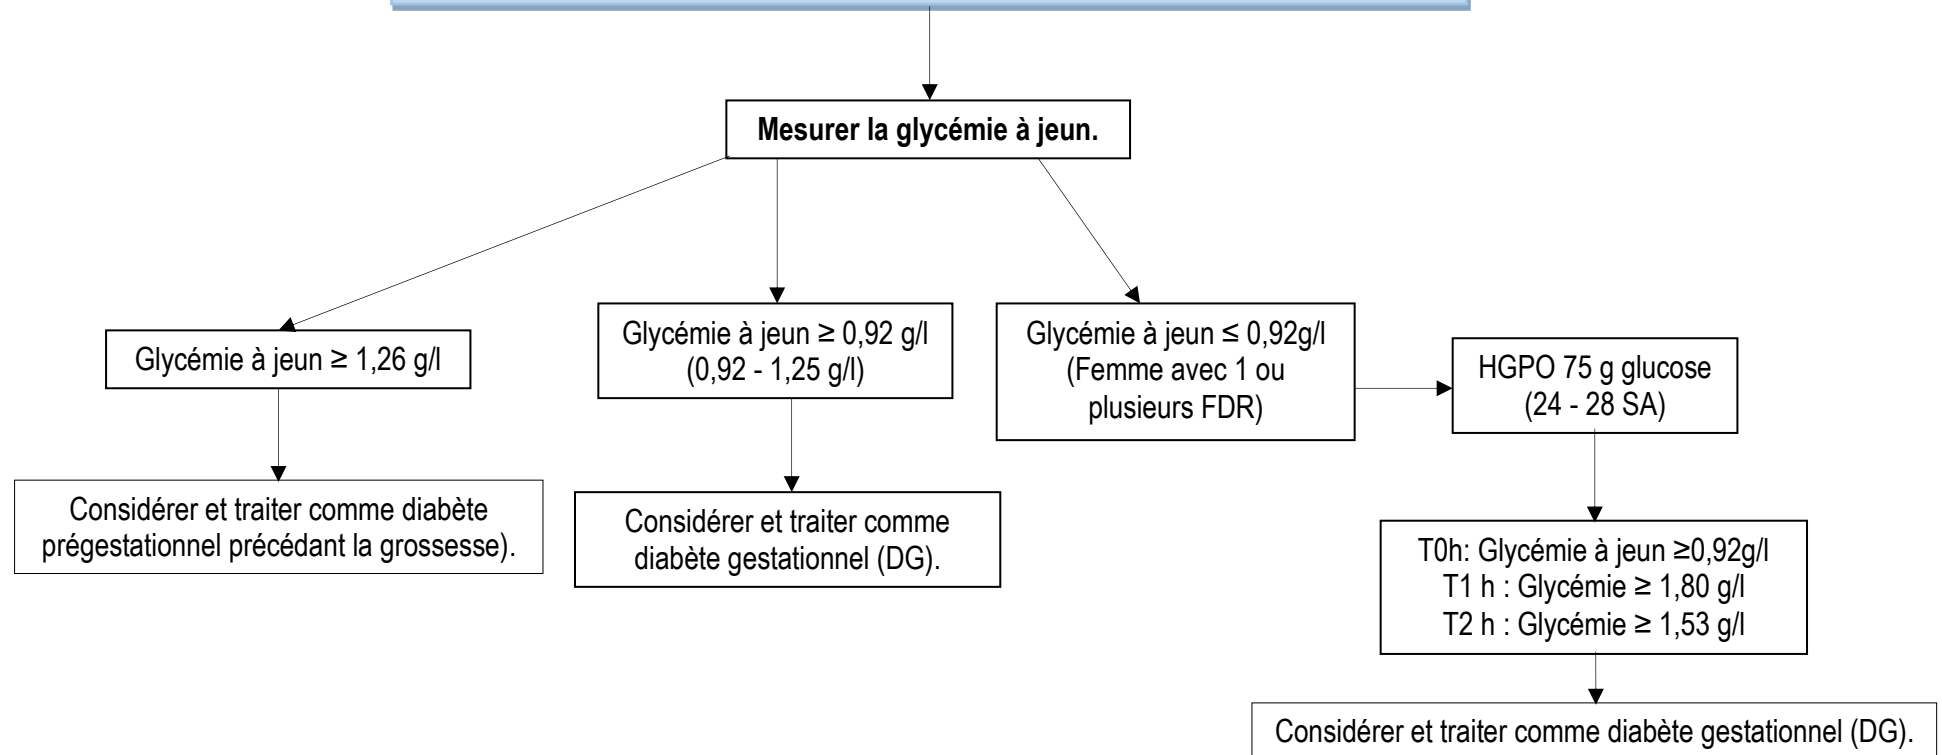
Mesurer la glycémie à jeun.

Glycémie à jeun ≥ 1,26 g/l

Considérer et traiter comme diabète prégestationnel précédant la grossesse).

Glycémie à jeun ≥ 0,92 g/l (0,92 - 1,25 g/l)

Considérer et traiter comme diabète gestationnel (DG).

Glycémie à jeun ≤ 0,92g/l (Femme avec 1 ou plusieurs FDR)

HGPO 75 g glucose (24 - 28 SA)

T0h: Glycémie à jeun ≥0,92g/l
T1 h : Glycémie ≥ 1,80 g/l
T2 h : Glycémie ≥ 1,53 g/l

Considérer et traiter comme diabète gestationnel (DG).